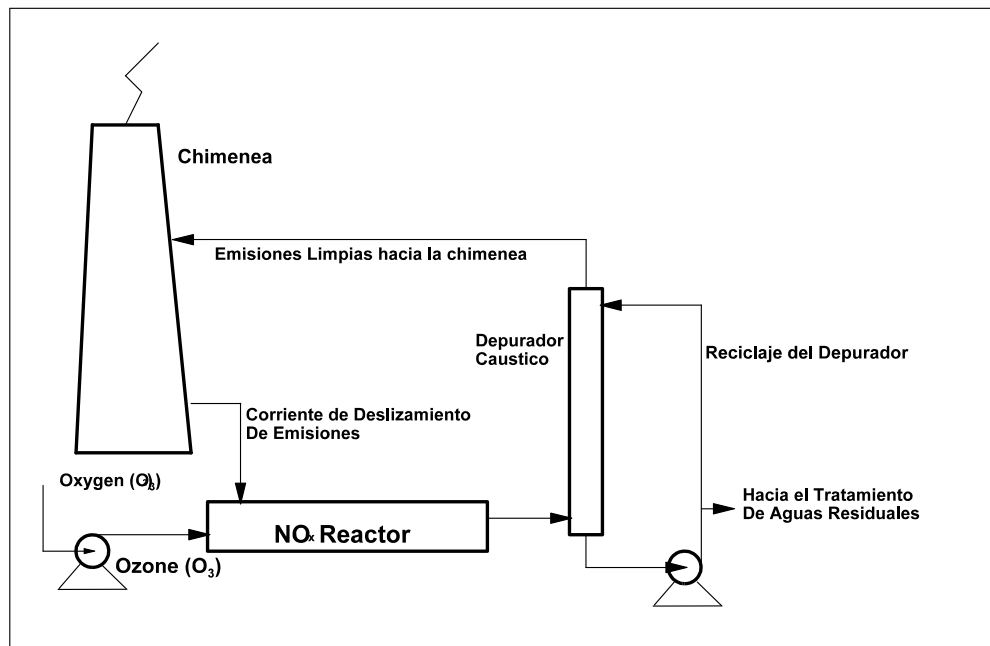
Chimenea

Emisiones Limpias hacia la chimenea

Depurador Caustico

Reciclaje del Depurador

Corriente de Deslizamiento De Emisiones

Oxygen ($O_2$)

$NO_x$ Reactor

Hacia el Tratamiento De Aguas Residuales

Ozone ($O_3$)